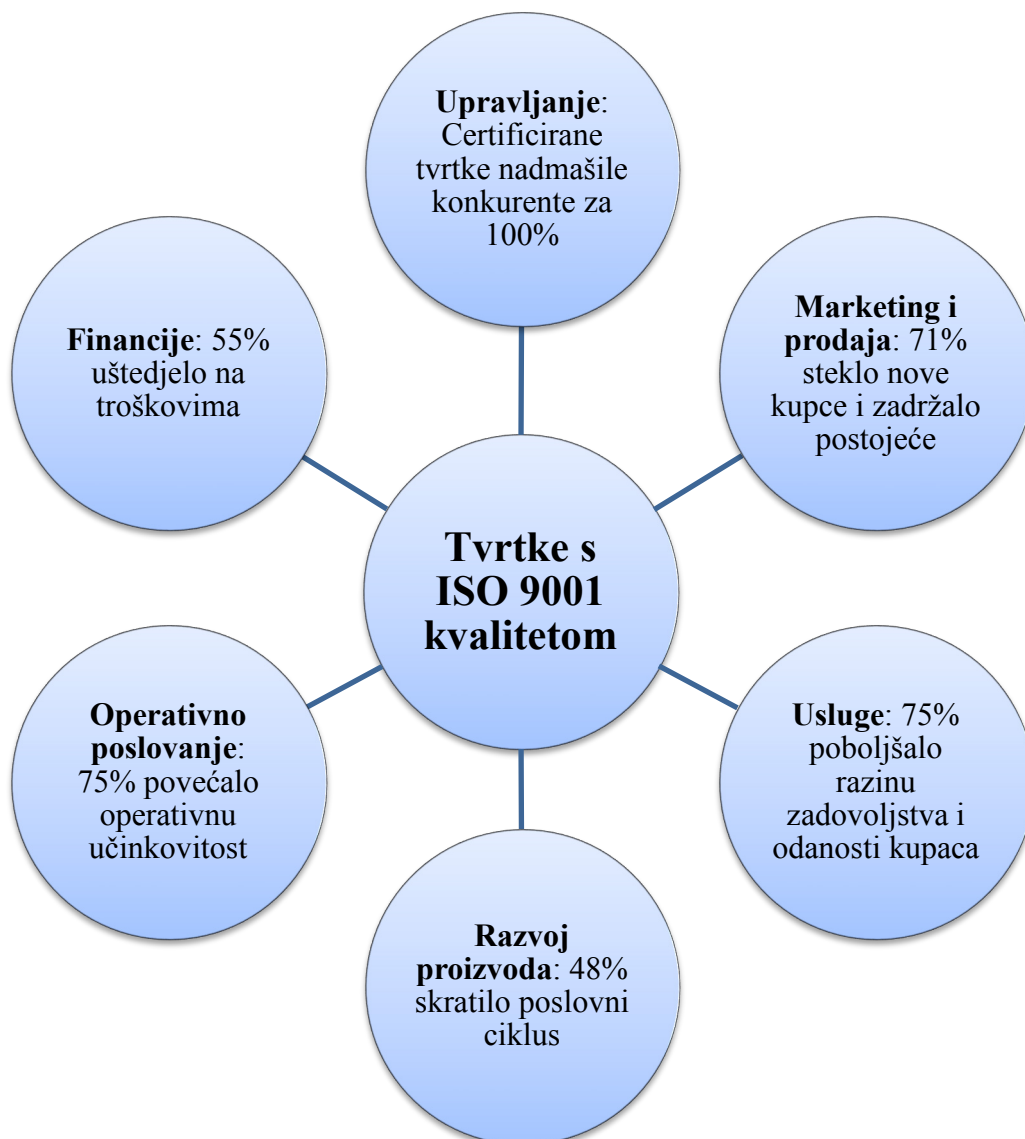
Upravljanje: Certificirane tvrtke nadmašile konkurente za 100%

Financije: 55% uštedjelo na troškovima

Marketing i prodaja: 71% steklo nove kupce i zadržalo postojeće

Tvrtke s ISO 9001 kvalitetom

Operativno poslovanje: 75% povećalo operativnu učinkovitost

Usluge: 75% poboljšalo razinu zadovoljstva i odanosti kupaca

Razvoj proizvoda: 48% skratilo poslovni ciklus